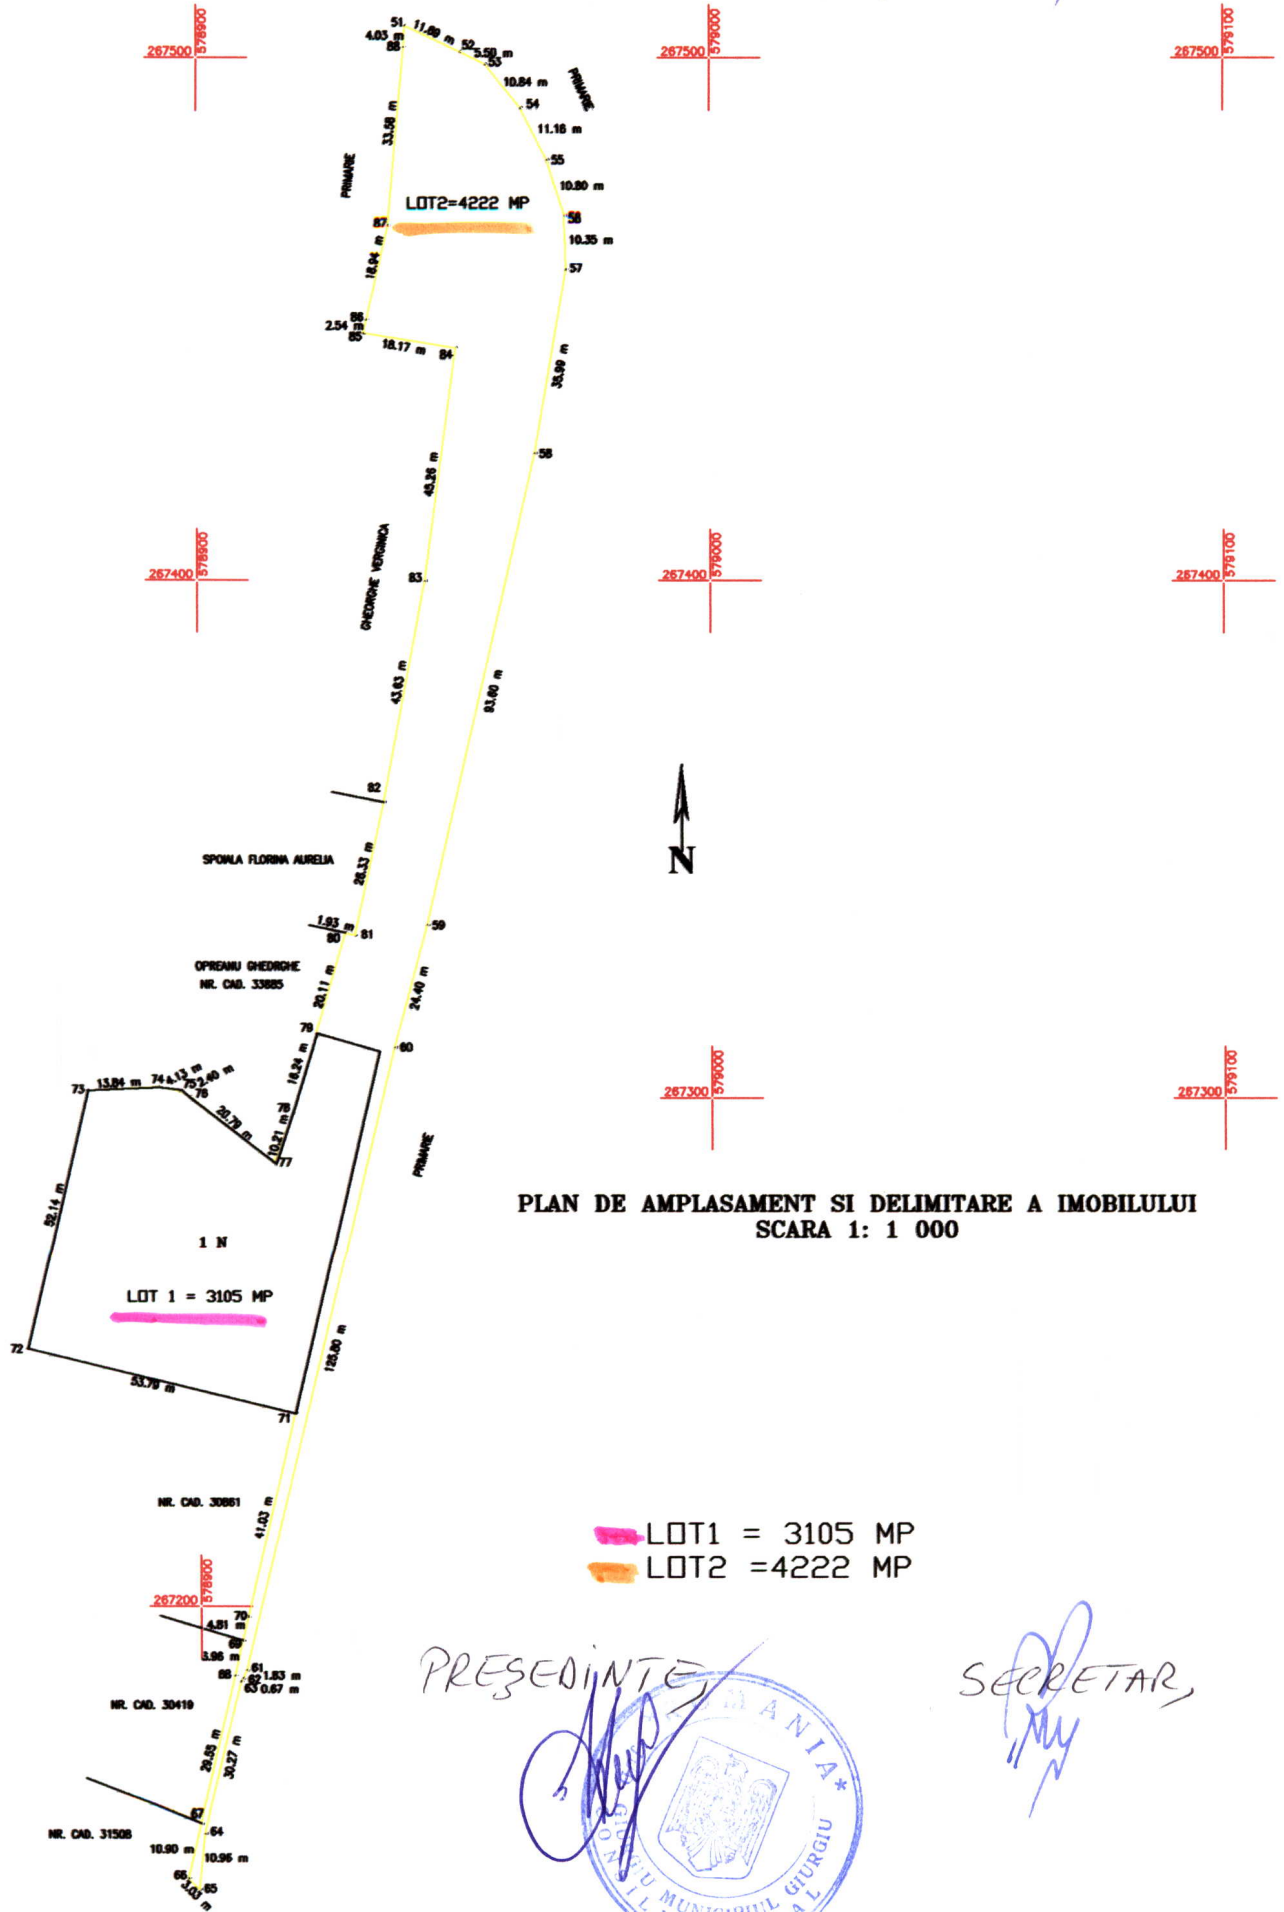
267500 578900
267500 579000
267500 579100

51 11.89 m 52 5.59 m 53
4.03 m 88
10.84 m 54
11.16 m
55
10.80 m
56
10.35 m
57
PRIMARIE
PRIMARIE
33.58 m
LOT2=4222 MP
87
18.94 m
86
2.54 m
85
18.17 m 84
35.99 m
58
45.36 m

267400 578900
267400 579000
267400 579100

GHEORGHE VERGINICA
83
43.63 m
83.60 m
82
SPOIALA FLORINA AURELIA
28.33 m
1.93 m 80 81
59
OPREANU GHEORGHE
NR. CAD. 33885
20.11 m
24.40 m
79
60
73 13.84 m 74 4.13 m 75 2.40 m 76
18.24 m
78
20.79 m
10.21 m
77
PRIMARIE

267300 579000
267300 579100

N

PLAN DE AMPLASAMENT SI DELIMITARE A IMOBILULUI
SCARA 1: 1 000

52.14 m
1 N
LOT 1 = 3105 MP
72
53.79 m
71
125.60 m

NR. CAD. 30861
41.02 m

LOT1 = 3105 MP
LOT2 =4222 MP

267200 578900
70
4.81 m
69
5.96 m
68 61 1.83 m
62 0.67 m
63
NR. CAD. 30419
29.55 m
30.27 m
67
64
NR. CAD. 31508
10.90 m
10.96 m
66
3.03 m
65

PREŞEDINTE,
SECRETAR,
ROMANIA
CONSILIUL MUNICIPIUL GIURGIU LOCAL